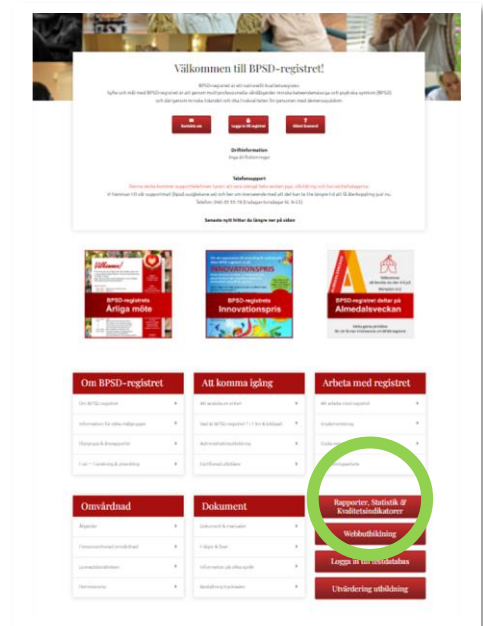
Välkommen till BPSD-registret!

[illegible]

Kontakta oss | Logga in till registret | Glömt lösenord

Driftinformation
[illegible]

Telefonsupport
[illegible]

Senaste nytt hittar du längre ner på sidan

BPSD-registrets Årliga möte

INNOVATIONSPRIS
BPSD-registrets Innovationspris

BPSD-registret deltar på Almedalsveckan

Om BPSD-registret
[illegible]
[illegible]
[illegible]
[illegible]

Att komma igång
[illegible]
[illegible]
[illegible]
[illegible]

Arbeta med registret
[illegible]
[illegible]
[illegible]
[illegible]

Omvårdnad
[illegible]
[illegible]
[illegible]
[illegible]

Dokument
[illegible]
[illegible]
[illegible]
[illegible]

Rapporter, Statistik & Kvalitetsindikatorer
Webbutbildning
Logga in till testdatabas
Utvärdering utbildning